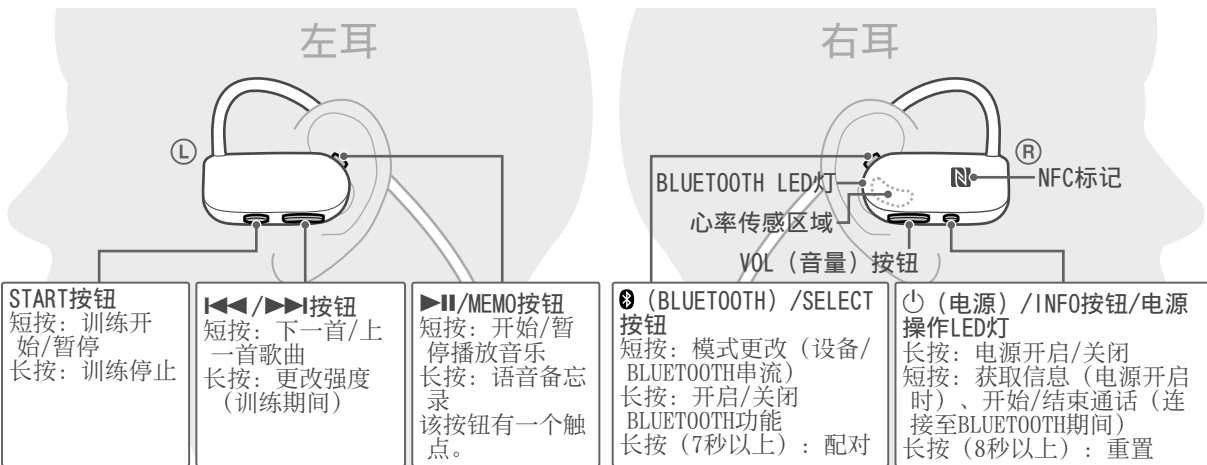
左耳

右耳

Ⓛ

Ⓡ

BLUETOOTH LED灯

NFC标记

心率传感区域

VOL（音量）按钮

START按钮
短按：训练开始/暂停
长按：训练停止

⏮/⏭按钮
短按：下一首/上一首歌曲
长按：更改强度（训练期间）

►II/MEMO按钮
短按：开始/暂停播放音乐
长按：语音备忘录
该按钮有一个触点。

(BLUETOOTH）/SELECT按钮
短按：模式更改（设备/BLUETOOTH串流）
长按：开启/关闭BLUETOOTH功能
长按（7秒以上）：配对

⏻（电源）/INFO按钮/电源操作LED灯
长按：电源开启/关闭
短按：获取信息（电源开启时）、开始/结束通话（连接至BLUETOOTH期间）
长按（8秒以上）：重置